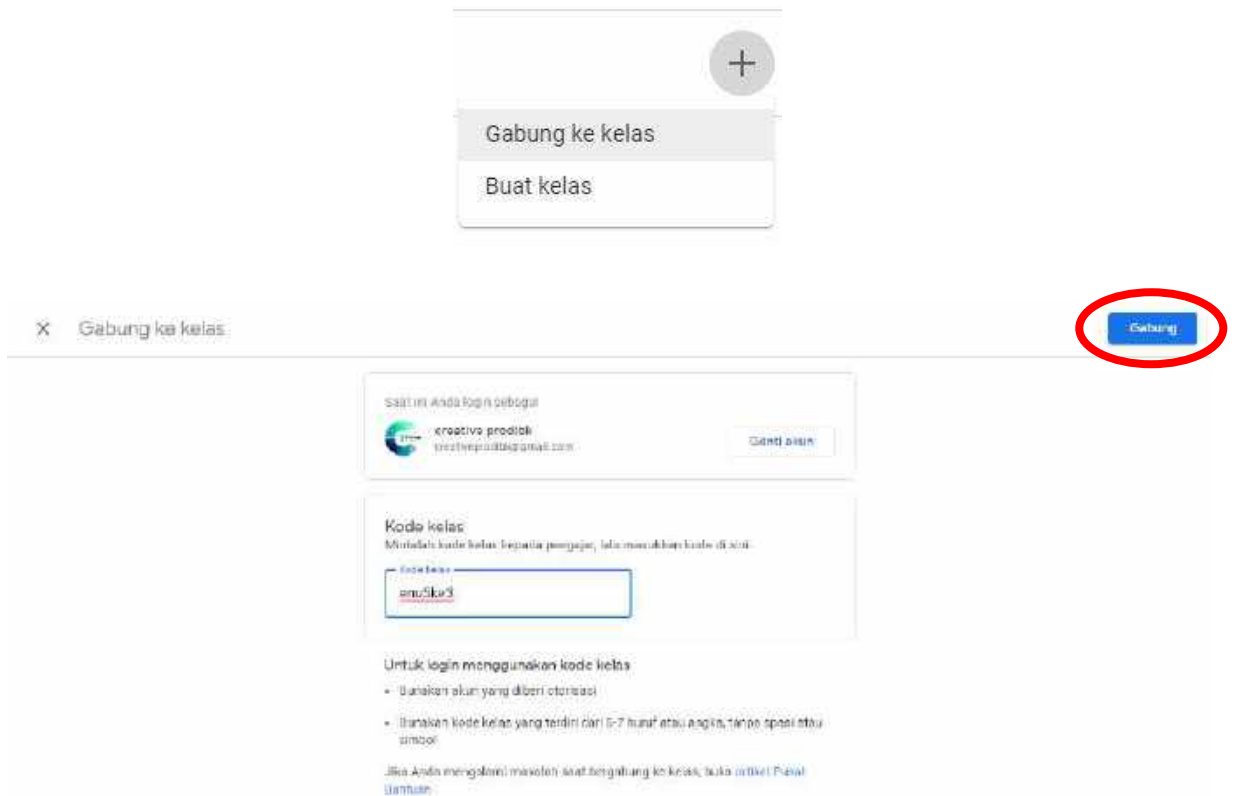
+

Gabung ke kelas

Buat kelas

X Gabung ke kelas

Gabung

Saat ini Anda login sebagai

creative prodiak
creativeprodiak@gmail.com

Ganti akun

Kode kelas
Mintalah kode kelas kepada pengajar, lalu masukkan kode di sini.

Kode kelas
rmu5kv3

Untuk login menggunakan kode kelas

• Gunakan akun yang diberi otorisasi

• Gunakan kode kelas yang terdiri dari 5-7 huruf atau angka, tanpa spasi atau simbol

Jika Anda mengalami masalah saat bergabung ke kelas, buka artikel Pusat Bantuan